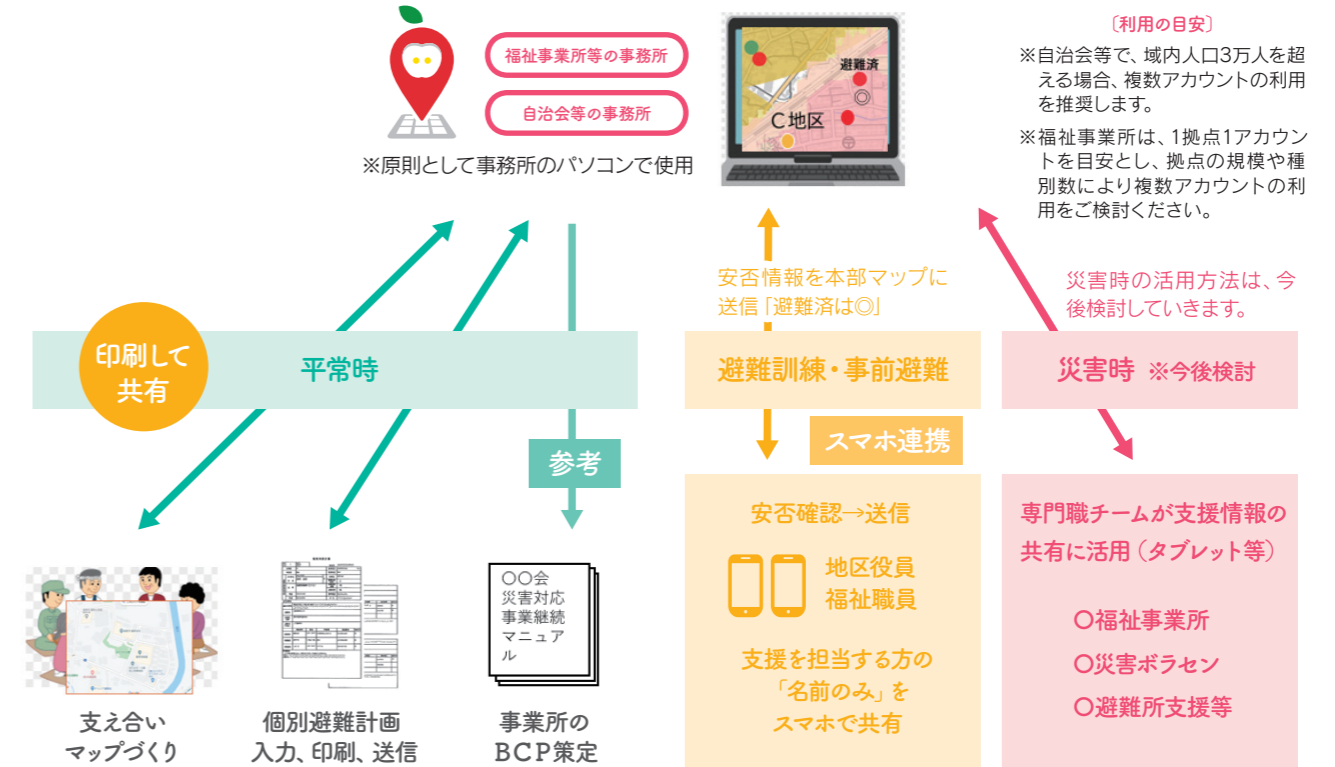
福祉事業所等の事務所

自治会等の事務所

※原則として事務所のパソコンで使用

避難済

C地区

〔利用の目安〕

※自治会等で、域内人口3万人を超える場合、複数アカウントの利用を推奨します。

※福祉事業所は、1拠点1アカウントを目安とし、拠点の規模や種別数により複数アカウントの利用をご検討ください。

安否情報を本部マップに送信「避難済は◎」

災害時の活用方法は、今後検討していきます。

印刷して共有

平常時

避難訓練・事前避難

災害時 ※今後検討

スマホ連携

参考

安否確認→送信

地区役員
福祉職員

支援を担当する方の「名前のみ」をスマホで共有

専門職チームが支援情報の共有に活用（タブレット等）

〇福祉事業所

〇災害ボラセン

〇避難所支援等

〇〇会
災害対応
事業継続
マニュアル

支え合い
マップづくり

個別避難計画
入力、印刷、送信

事業所の
BCP策定